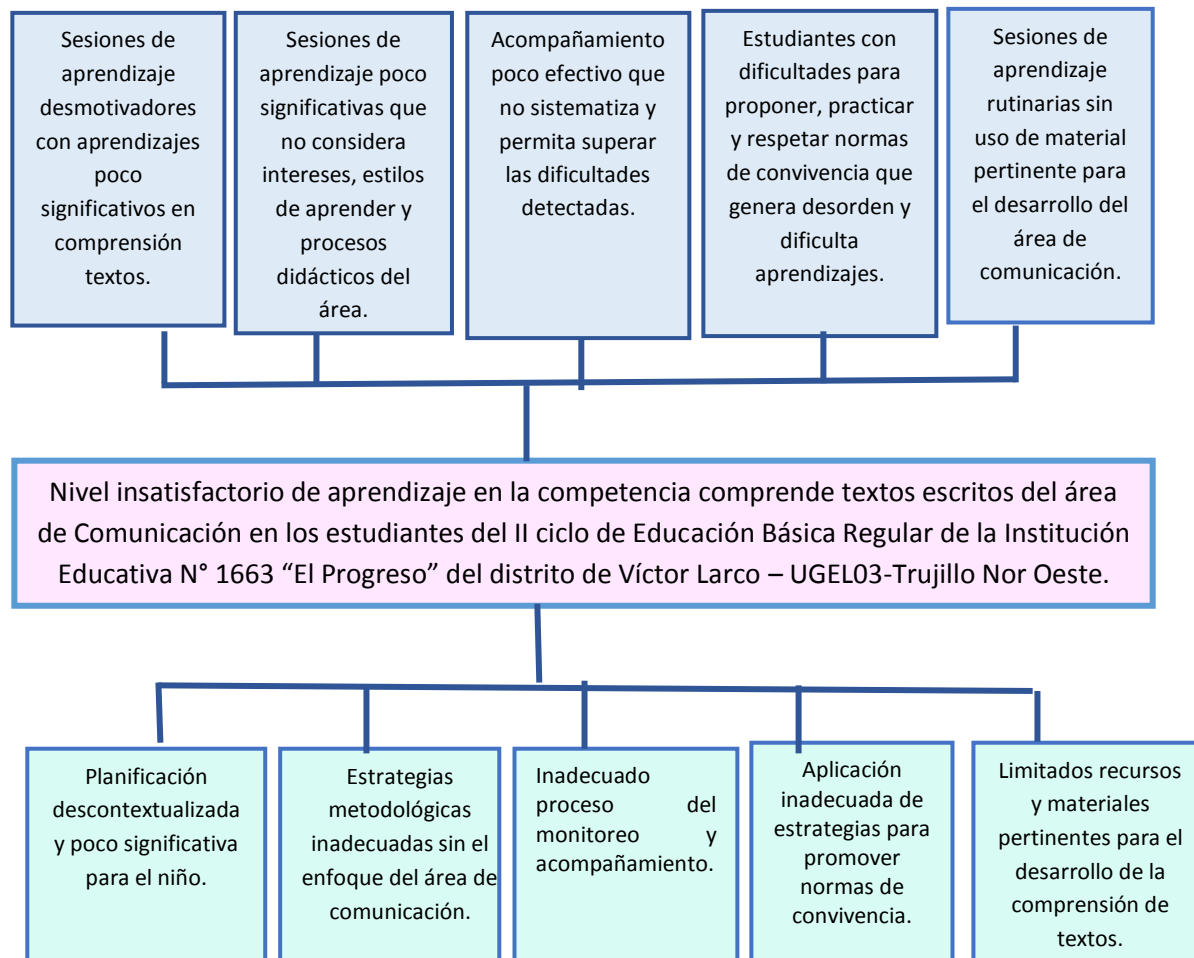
Sesiones de aprendizaje desmotivadores con aprendizajes poco significativos en comprensión textos.

Sesiones de aprendizaje poco significativas que no considera intereses, estilos de aprender y procesos didácticos del área.

Acompañamiento poco efectivo que no sistematiza y permita superar las dificultades detectadas.

Estudiantes con dificultades para proponer, practicar y respetar normas de convivencia que genera desorden y dificulta aprendizajes.

Sesiones de aprendizaje rutinarias sin uso de material pertinente para el desarrollo del área de comunicación.

Nivel insatisfactorio de aprendizaje en la competencia comprende textos escritos del área de Comunicación en los estudiantes del II ciclo de Educación Básica Regular de la Institución Educativa N° 1663 “El Progreso” del distrito de Víctor Larco – UGEL03-Trujillo Nor Oeste.

Planificación descontextualizada y poco significativa para el niño.

Estrategias metodológicas inadecuadas sin el enfoque del área de comunicación.

Inadecuado proceso del monitoreo y acompañamiento.

Aplicación inadecuada de estrategias para promover normas de convivencia.

Limitados recursos y materiales pertinentes para el desarrollo de la comprensión de textos.